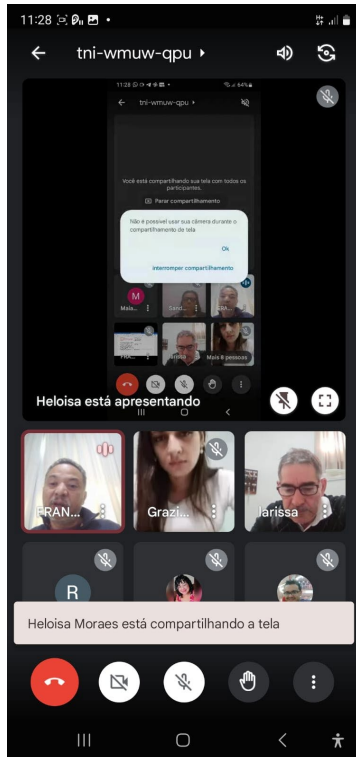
11:28

tni-wmuw-qpu ▸

11:28

tni-wmuw-qpu ▸

Você está compartilhando sua tela com todos os participantes.

Parar compartilhamento

Não é possível usar sua câmera durante o compartilhamento de tela

Ok

Interromper compartilhamento

M

Mais 8 pessoas

Heloisa está apresentando

FRAN...

Grazi...

larissa

R

Heloisa Moraes está compartilhando a tela